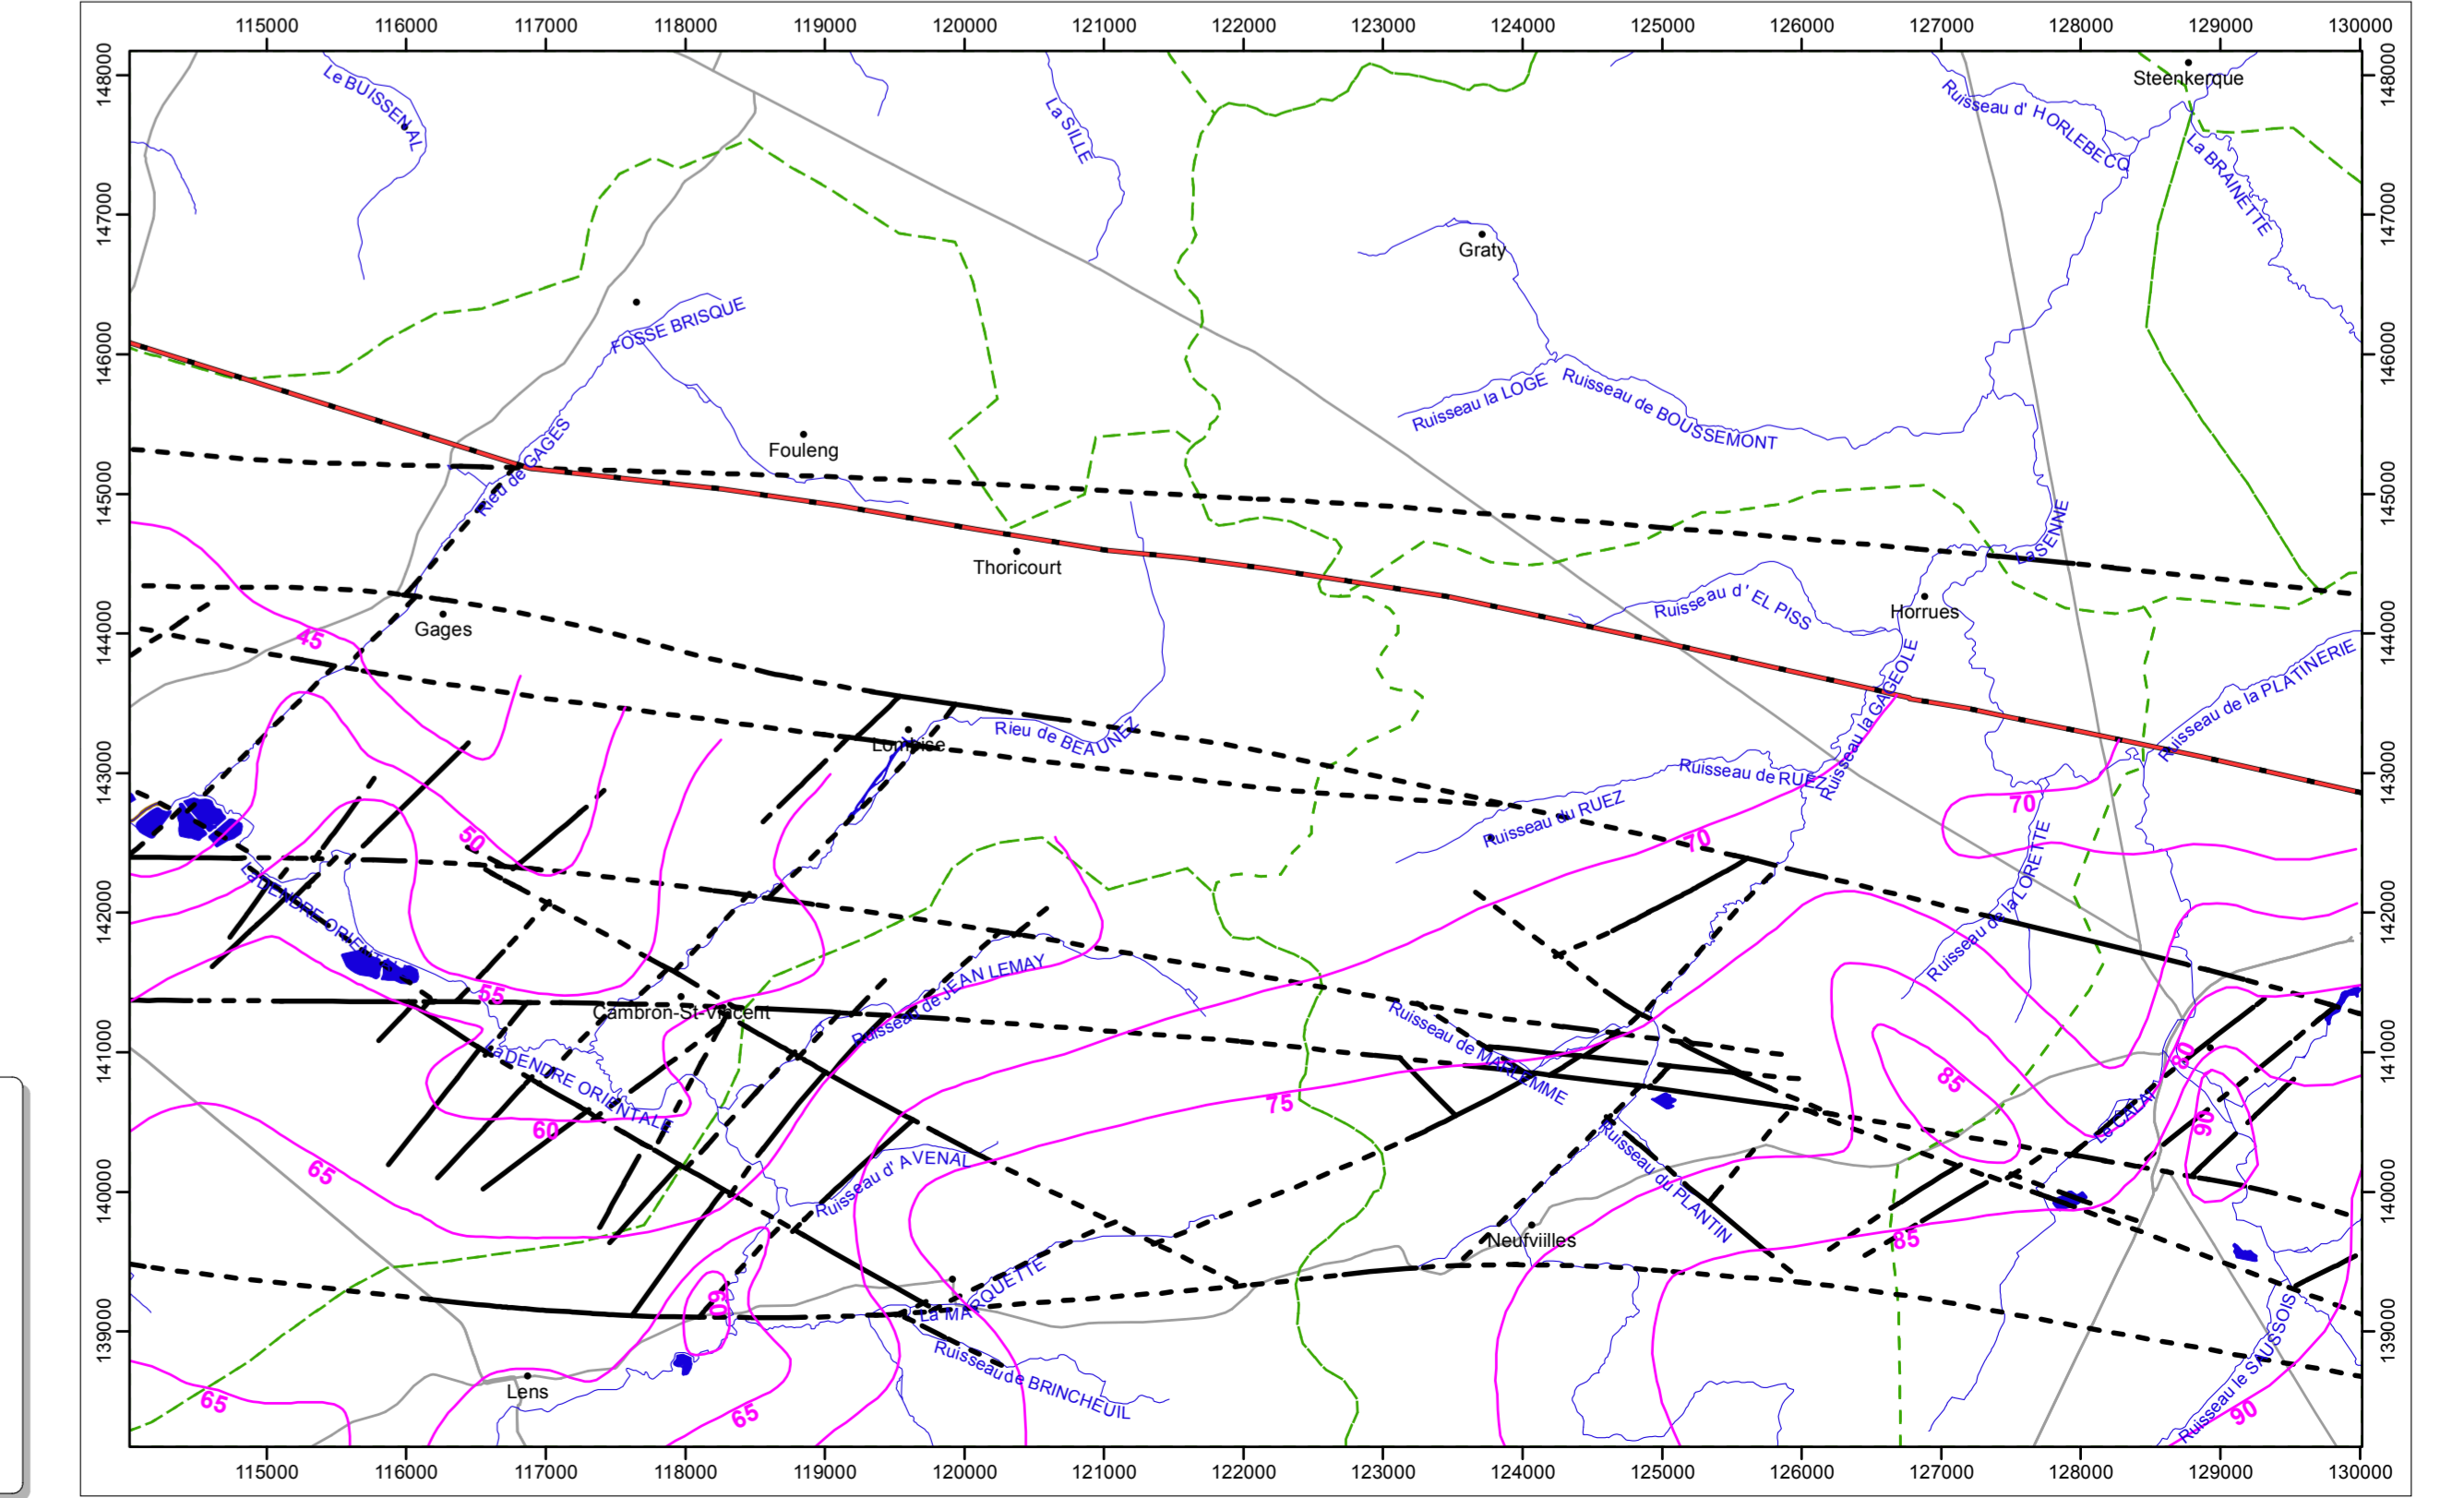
115000 116000 117000 118000 119000 120000 121000 122000 123000 124000 125000 126000 127000 128000 129000 130000

148000 147000 146000 145000 144000 143000 142000 141000 140000 139000

Le BUISSENAL
La SILLE
Steenkerque
Ruisseau d' HORLEBECQ
La BRAINETTE
Graty
FOSSE BRISQUE
Ruisseau la LOGE
Ruisseau de BOUSSEMONT
Rieu de GAGES
Fouleng
Thoricourt
LA SENNE
Ruisseau d' EL PISS
Horrues
Gages
45
Ruisseau la GAGEOLE
Ruisseau de la PLATINERIE
Rieu de BEAUNEZ
Lombise
Ruisseau de RUEZ
Ruisseau du RUEZ
70
70
50
La DENDRE ORIENTALE
Ruisseau de la LORETTE
55
Ruisseau de JEAN LEMAY
Cambron-St-Vincent
Ruisseau de MARQUEMME
La DENDRE ORIENTALE
85
80
75
60
Le CALAR
90
65
Ruisseau d' AVENAL
Ruisseau du PLANTIN
Neufviilles
85
80
La MARQUETTE
Ruisseau de BRINCHEUIL
Lens
65
65
Ruisseau le SAUSSOIS
90